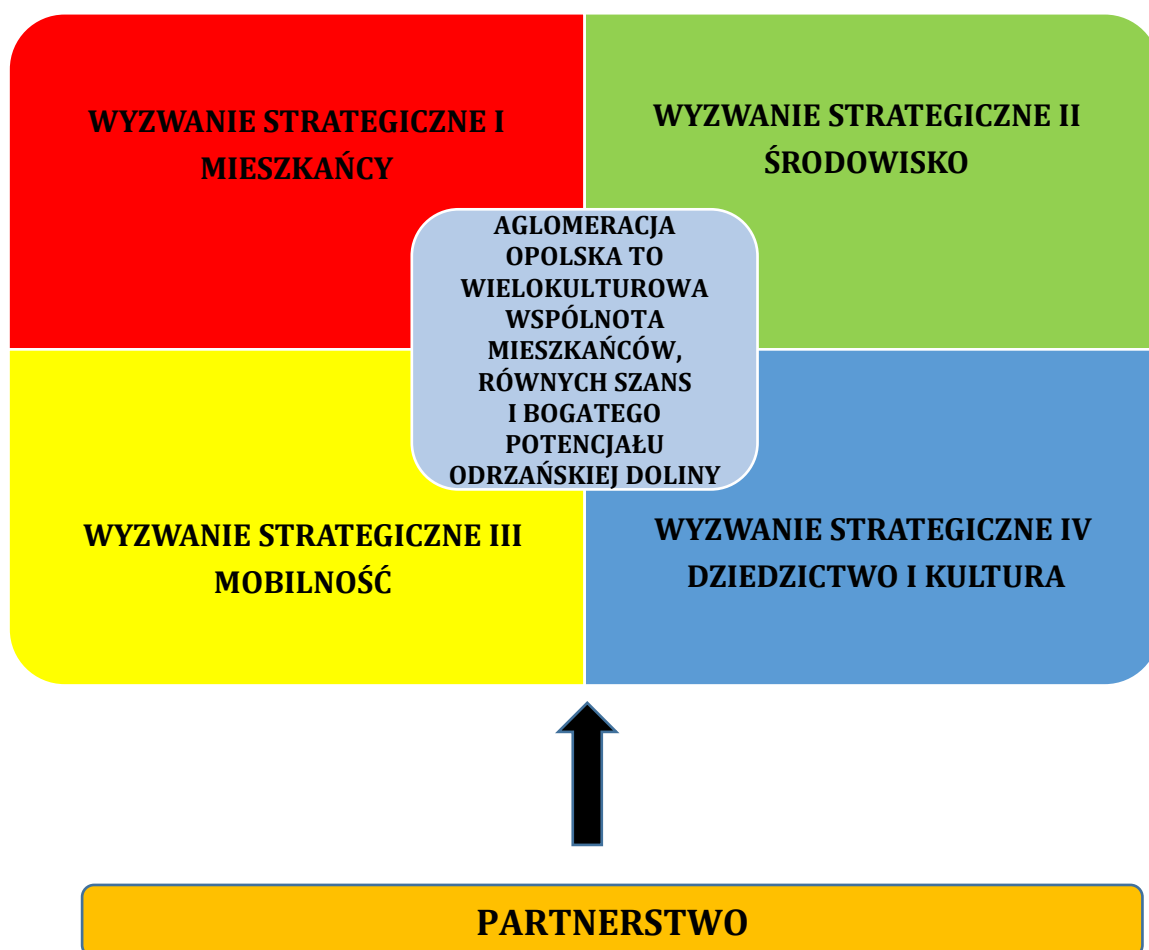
WYZWANIE STRATEGICZNE I
MIESZKAŃCY

WYZWANIE STRATEGICZNE II
ŚRODOWISKO

AGLOMERACJA OPOLSKA TO WIELOKULTUROWA WSPÓLNOTA MIESZKAŃCÓW, RÓWNYCH SZANS I BOGATEGO POTENCJAŁU ODRZAŃSKIEJ DOLINY

WYZWANIE STRATEGICZNE III
MOBILNOŚĆ

WYZWANIE STRATEGICZNE IV
DZIEDZICTWO I KULTURA

PARTNERSTWO